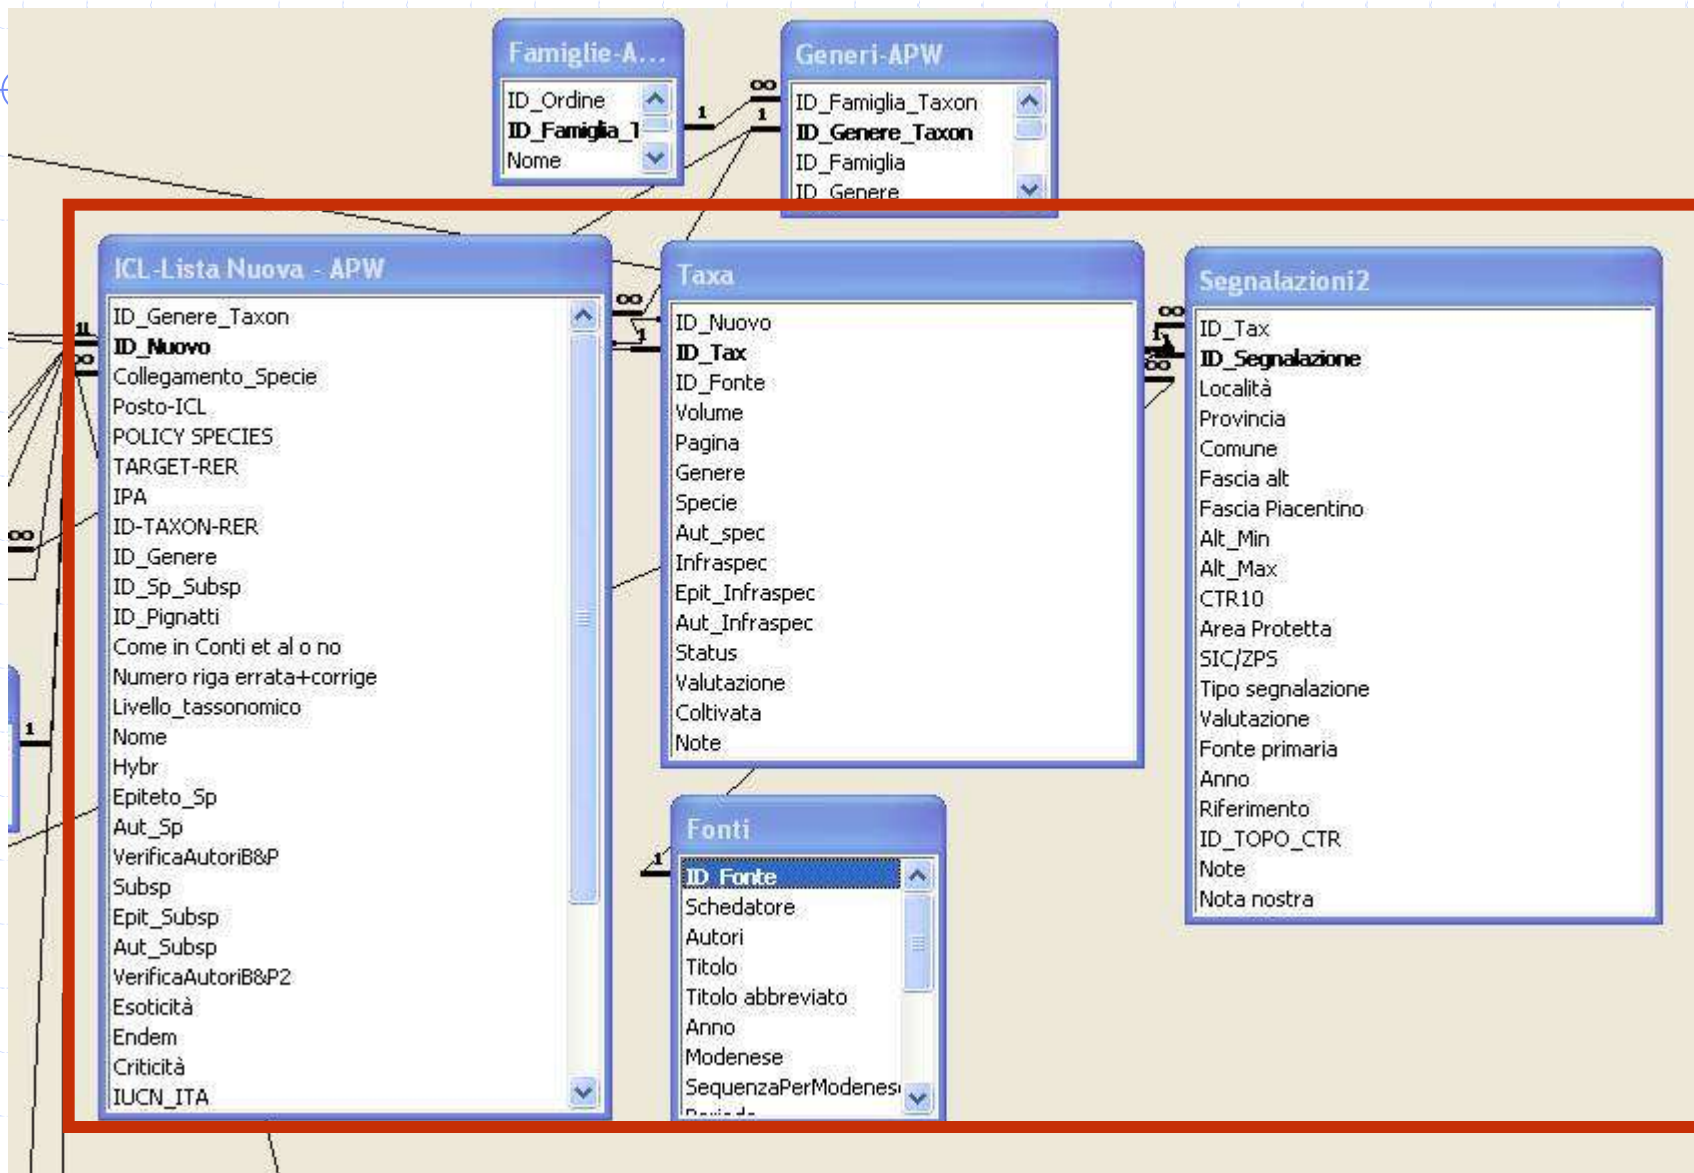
Famiglie-A...
ID_Ordine
ID_Famiglia_1
Nome

Generi-APW
ID_Famiglia_Taxon
ID_Genere_Taxon
ID_Famiglia
ID_Genere

ICL-Lista Nuova - APW
ID_Genere_Taxon
ID_Nuovo
Collegamento_Specie
Posto-ICL
POLICY SPECIES
TARGET-RER
IPA
ID-TAXON-RER
ID_Genere
ID_Sp_Subsp
ID_Pignatti
Come in Conti et al o no
Numero riga errata+corrige
Livello_tassonomico
Nome
Hybr
Epiteto_Sp
Aut_Sp
VerificaAutoriB&P
Subsp
Epit_Subsp
Aut_Subsp
VerificaAutoriB&P2
Esoticità
Endem
Criticità
IUCN_ITA

Taxa
ID_Nuovo
ID_Tax
ID_Fonte
Volume
Pagina
Genere
Specie
Aut_spec
Infraspec
Epit_Infraspec
Aut_Infraspec
Status
Valutazione
Coltivata
Note

Fonti
ID_Fonte
Schedatore
Autori
Titolo
Titolo abbreviato
Anno
Modenese
SequenzaPerModenes
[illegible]

Segnalazioni2
ID_Tax
ID_Segnalazione
Località
Provincia
Comune
Fascia alt
Fascia Piacentino
Alt_Min
Alt_Max
CTR10
Area Protetta
SIC/ZPS
Tipo segnalazione
Valutazione
Fonte primaria
Anno
Riferimento
ID_TOPO_CTR
Note
Nota nostra

1
∞
1
∞
1
1
∞
1
∞
1
∞
∞
1
1